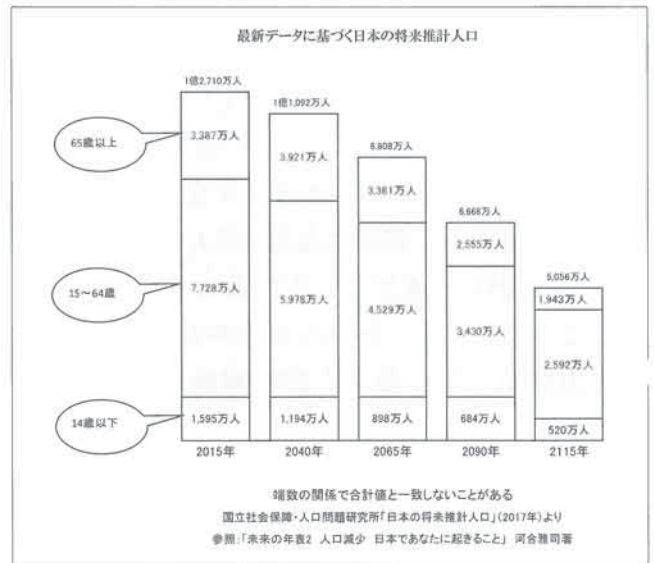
最新データに基づく日本の将来推計人口

65歳以上

15〜64歳

14歳以下

| | 2015年 | 2040年 | 2065年 | 2090年 | 2115年 |
|---|---|---|---|---|---|
| 総数 | 1億2,710万人 | 1億1,092万人 | 8,808万人 | 6,668万人 | 5,056万人 |
| 65歳以上 | 3,387万人 | 3,921万人 | 3,381万人 | 2,555万人 | 1,943万人 |
| 15〜64歳 | 7,728万人 | 5,978万人 | 4,529万人 | 3,430万人 | 2,592万人 |
| 14歳以下 | 1,595万人 | 1,194万人 | 898万人 | 684万人 | 520万人 |

端数の関係で合計値と一致しないことがある
国立社会保障・人口問題研究所「日本の将来推計人口」(2017年)より
参照:「未来の年表2 人口減少 日本であなたに起きること」 河合雅司著